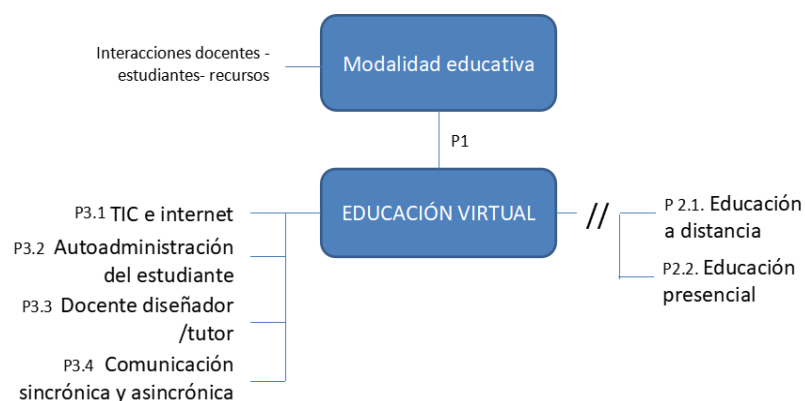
Interacciones docentes - estudiantes- recursos

Modalidad educativa

P1

EDUCACIÓN VIRTUAL

P3.1 TIC e internet

P3.2 Autoadministración del estudiante

P3.3 Docente diseñador /tutor

P3.4 Comunicación sincrónica y asincrónica

//

P 2.1. Educación a distancia

P2.2. Educación presencial